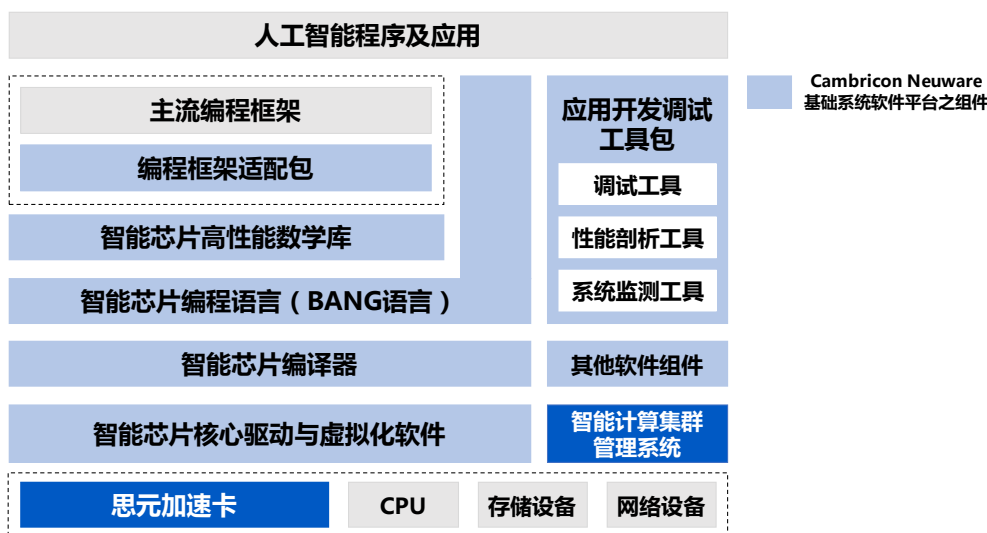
人工智能程序及应用

主流编程框架

编程框架适配包

智能芯片高性能数学库

智能芯片编程语言（BANG语言）

应用开发调试工具包

调试工具

性能剖析工具

系统监测工具

Cambricon Neuware 基础系统软件平台之组件

智能芯片编译器

其他软件组件

智能芯片核心驱动与虚拟化软件

智能计算集群管理系统

思元加速卡

CPU

存储设备

网络设备